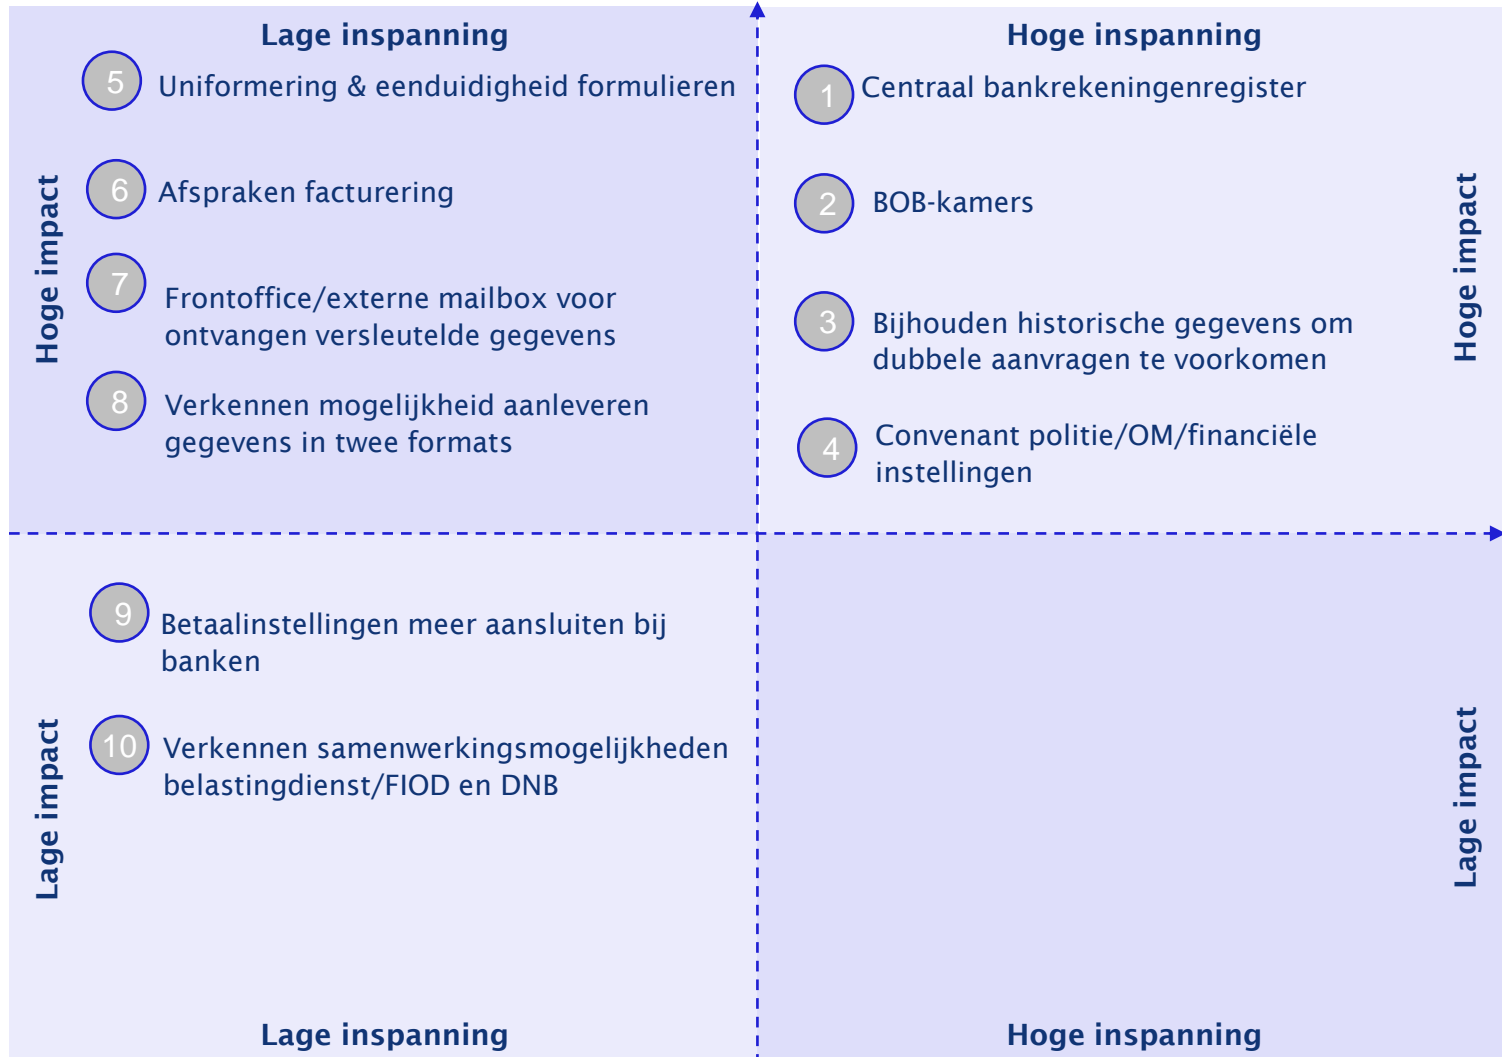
Lage inspanning

Hoge inspanning

Hoge impact

5 Uniformering & eenduidigheid formulieren

6 Afspraken facturering

7 Frontoffice/externe mailbox voor ontvangen versleutelde gegevens

8 Verkennen mogelijkheid aanleveren gegevens in twee formats

1 Centraal bankrekeningenregister

2 BOB-kamers

3 Bijhouden historische gegevens om dubbele aanvragen te voorkomen

4 Convenant politie/OM/financiële instellingen

Hoge impact

Lage impact

9 Betaalinstellingen meer aansluiten bij banken

10 Verkennen samenwerkingsmogelijkheden belastingdienst/FIOD en DNB

Lage impact

Lage inspanning

Hoge inspanning